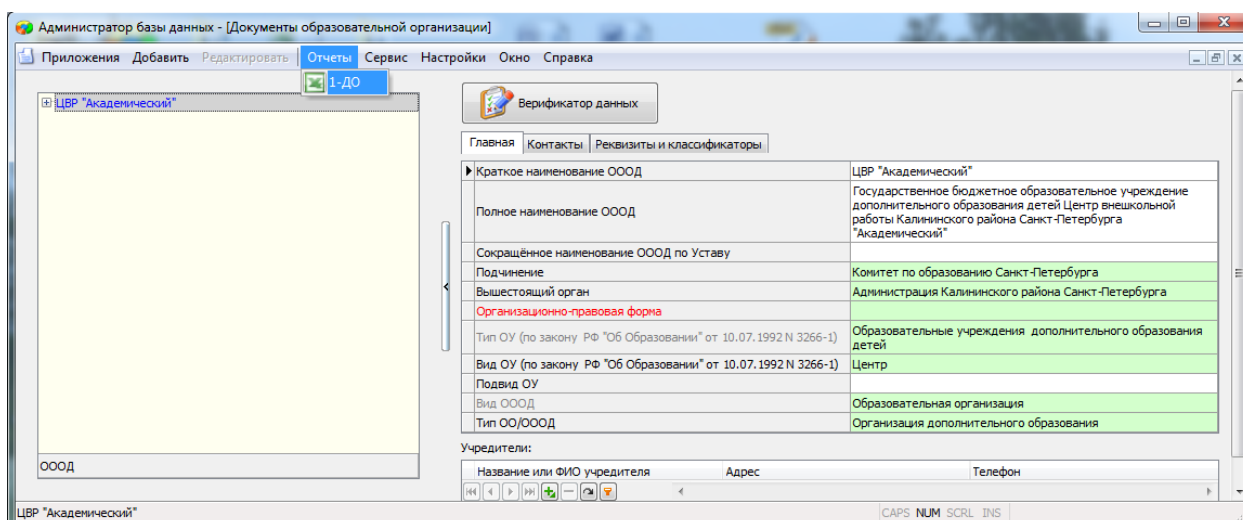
Администратор базы данных - [Документы образовательной организации]

Приложения Добавить Редактировать Отчеты Сервис Настройки Окно Справка

1-ДО

ЦВР "Академический"

Верификатор данных

Главная Контакты Реквизиты и классификаторы

| | |
|---|---|
| Краткое наименование ОООД | ЦВР "Академический" |
| Полное наименование ОООД | Государственное бюджетное образовательное учреждение дополнительного образования детей Центр внешкольной работы Калининского района Санкт-Петербурга "Академический" |
| Сокращённое наименование ОООД по Уставу | |
| Подчинение | Комитет по образованию Санкт-Петербурга |
| Вышестоящий орган | Администрация Калининского района Санкт-Петербурга |
| Организационно-правовая форма | |
| Тип ОУ (по закону РФ "Об Образовании" от 10.07.1992 N 3266-1) | Образовательные учреждения дополнительного образования детей |
| Вид ОУ (по закону РФ "Об Образовании" от 10.07.1992 N 3266-1) | Центр |
| Подвид ОУ | |
| Вид ОООД | Образовательная организация |
| Тип ОО/ОООД | Организация дополнительного образования |

Учредители:

| Название или ФИО учредителя | Адрес | Телефон |
|---|---|---|

ОООД

ЦВР "Академический"

CAPS NUM SCRL INS